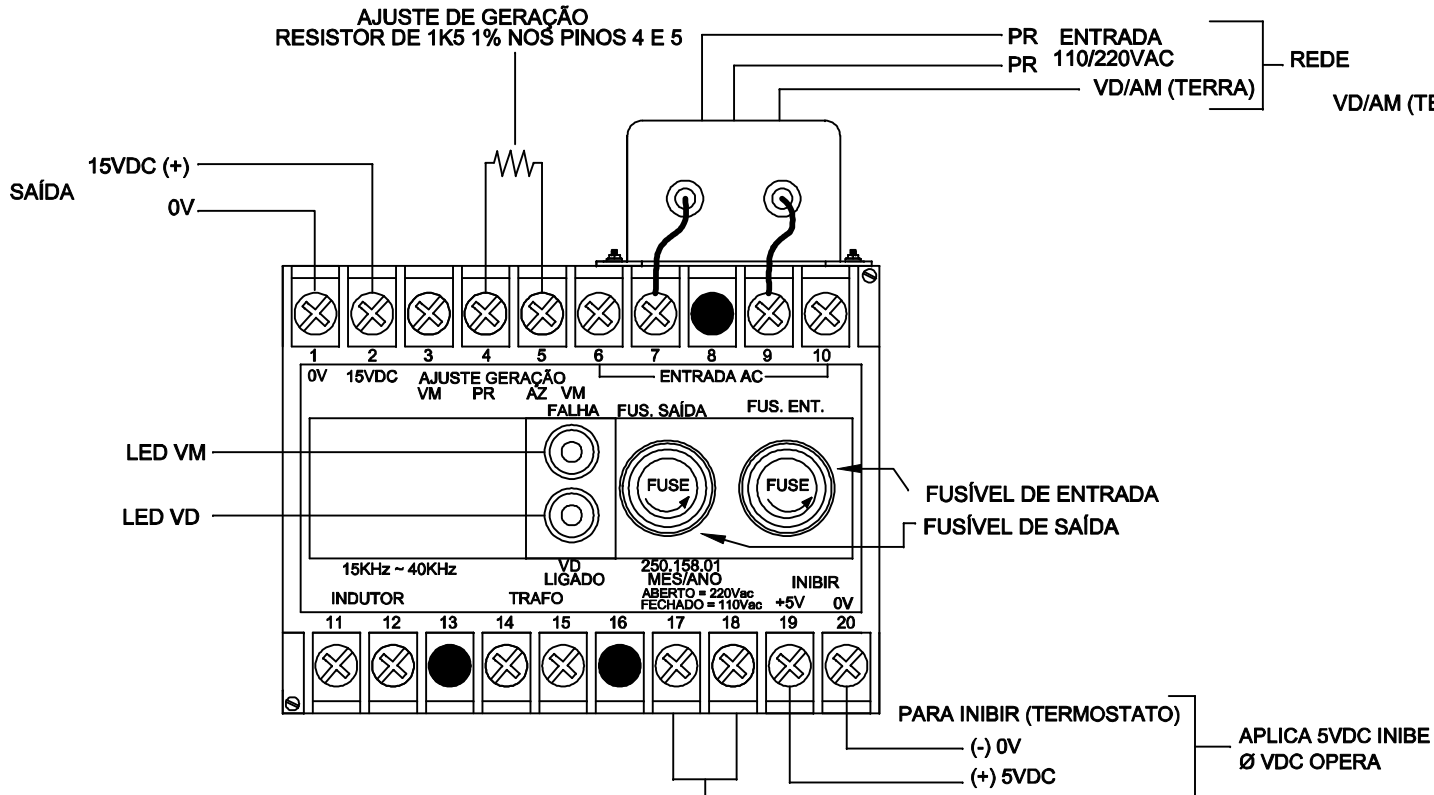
AJUSTE DE GERAÇÃO
RESISTOR DE 1K5 1% NOS PINOS 4 E 5

PR ENTRADA
PR 110/220VAC
VD/AM (TERRA)
REDE

VD/AM (TE

15VDC (+)
SAÍDA
0V

1 2 3 4 5 6 7 8 9 10

0V 15VDC AJUSTE GERAÇÃO
VM PR AZ VM
ENTRADA AC

FALHA FUS. SAÍDA FUS. ENT.

LED VM
LED VD

FUSE
FUSE

FUSÍVEL DE ENTRADA
FUSÍVEL DE SAÍDA

15KHz ~ 40KHz
VD
LIGADO
250.158.01
MES/ANO
ABERTO = 220Vac
FECHADO = 110Vac
INIBIR
+5V 0V
INDUTOR TRAFO

11 12 13 14 15 16 17 18 19 20

PARA INIBIR (TERMOSTATO)
(-) 0V
(+) 5VDC
APLICA 5VDC INIBE
Ø VDC OPERA